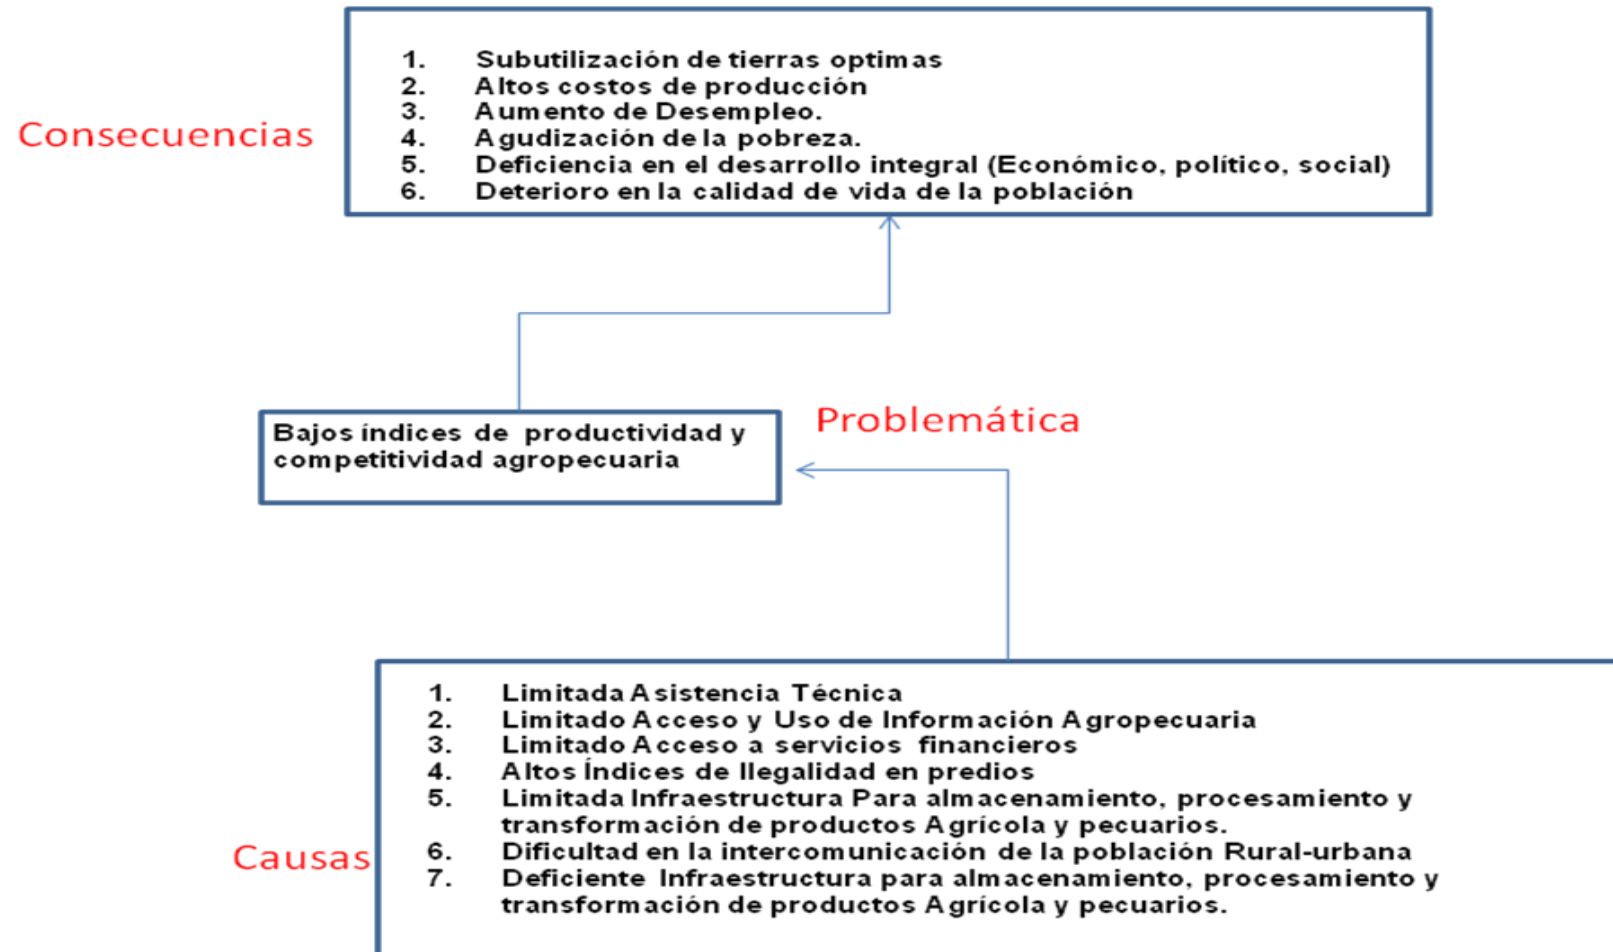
Consecuencias

1. Subutilización de tierras optimas
2. Altos costos de producción
3. Aumento de Desempleo.
4. Agudización de la pobreza.
5. Deficiencia en el desarrollo integral (Económico, político, social)
6. Deterioro en la calidad de vida de la población

Bajos índices de productividad y competitividad agropecuaria

Problemática

Causas

1. Limitada Asistencia Técnica
2. Limitado Acceso y Uso de Información Agropecuaria
3. Limitado Acceso a servicios financieros
4. Altos Índices de Ilegalidad en predios
5. Limitada Infraestructura Para almacenamiento, procesamiento y transformación de productos Agrícola y pecuarios.
6. Dificultad en la intercomunicación de la población Rural-urbana
7. Deficiente Infraestructura para almacenamiento, procesamiento y transformación de productos Agrícola y pecuarios.